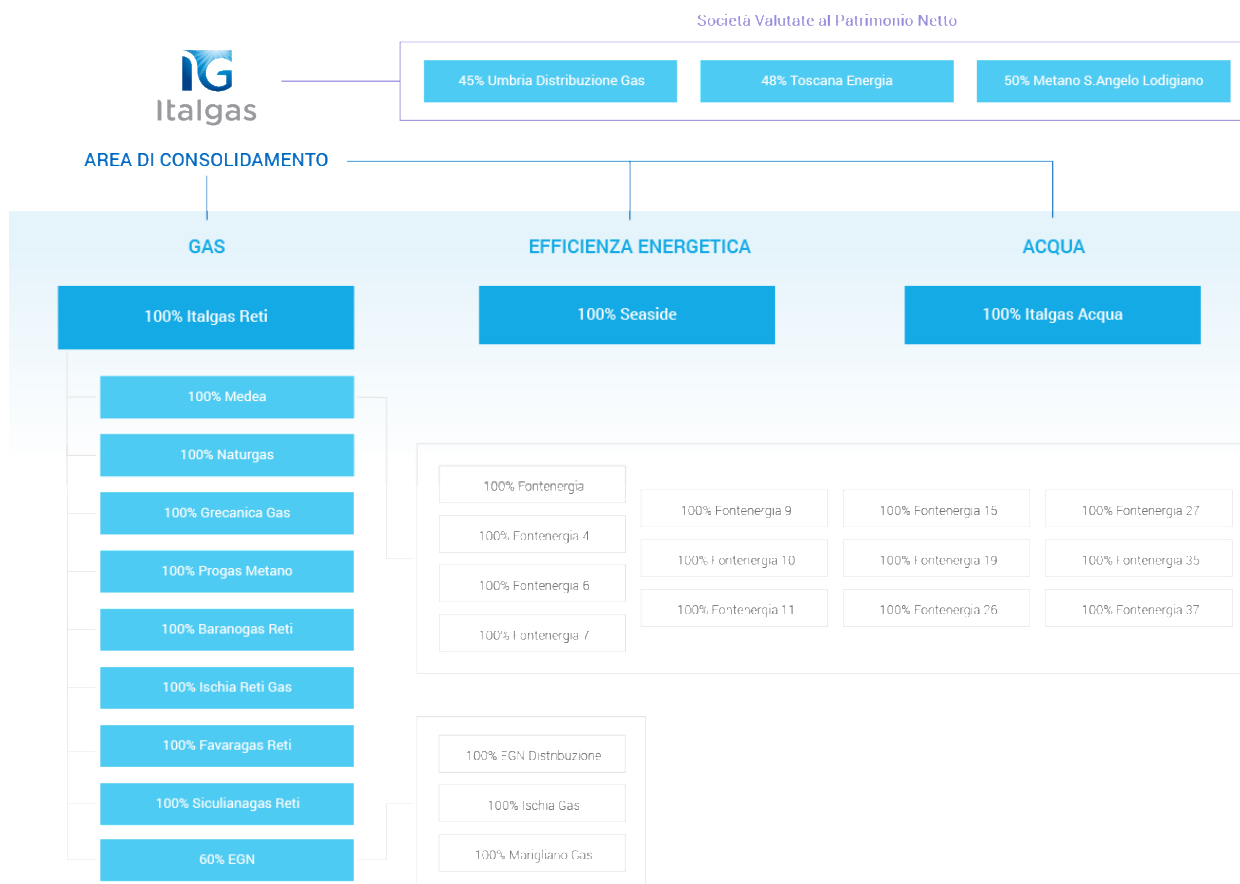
Società Valutate al Patrimonio Netto

IG Italgas

45% Umbria Distribuzione Gas

48% Toscana Energia

50% Metano S.Angelo Lodigiano

AREA DI CONSOLIDAMENTO

GAS

EFFICIENZA ENERGETICA

ACQUA

100% Italgas Reti

100% Seaside

100% Italgas Acqua

100% Medea

100% Naturgas

100% Grecanica Gas

100% Progas Metano

100% Baranogas Reti

100% Ischia Reti Gas

100% Favaragas Reti

100% Siculianagas Reti

60% EGN

100% Fontenergia

100% Fontenergia 4

100% Fontenergia 6

100% Fontenergia 7

100% Fontenergia 9

100% Fontenergia 10

100% Fontenergia 11

100% Fontenergia 15

100% Fontenergia 19

100% Fontenergia 26

100% Fontenergia 27

100% Fontenergia 35

100% Fontenergia 37

100% EGN Distribuzione

100% Ischia Gas

100% Marigliano Gas